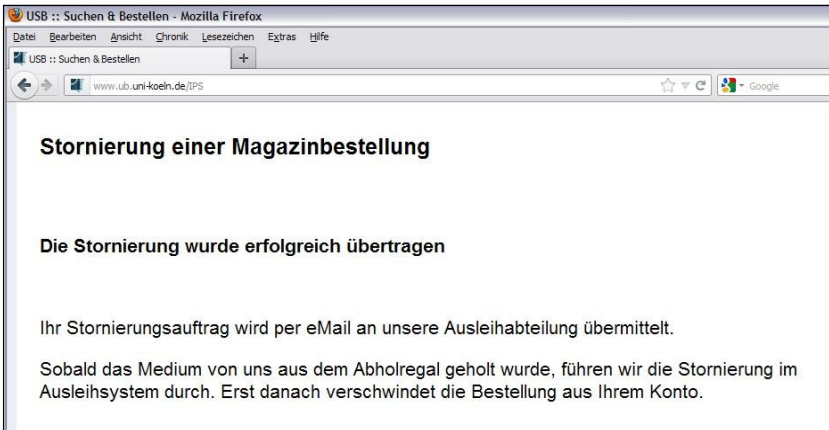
USB :: Suchen & Bestellen - Mozilla Firefox

Datei Bearbeiten Ansicht Chronik Lesezeichen Extras Hilfe

USB :: Suchen & Bestellen +

www.ub.uni-koeln.de/IPS

Google

Stornierung einer Magazinbestellung

Die Stornierung wurde erfolgreich übertragen

Ihr Stornierungsauftrag wird per eMail an unsere Ausleihabteilung übermittelt.

Sobald das Medium von uns aus dem Abholregal geholt wurde, führen wir die Stornierung im Ausleihsystem durch. Erst danach verschwindet die Bestellung aus Ihrem Konto.